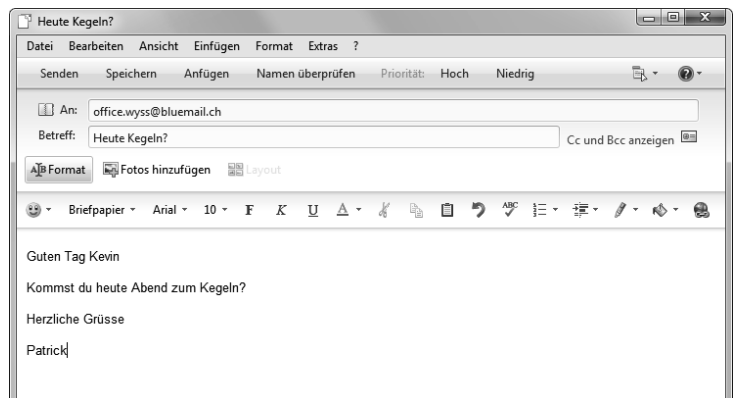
Heute Kegeln?

Datei Bearbeiten Ansicht Einfügen Format Extras ?

Senden Speichern Anfügen Namen überprüfen Priorität: Hoch Niedrig

An: office.wyss@bluemail.ch

Betreff: Heute Kegeln?

Cc und Bcc anzeigen

Format Fotos hinzufügen Layout

Briefpapier Arial 10 F K U A

Guten Tag Kevin

Kommst du heute Abend zum Kegeln?

Herzliche Grüsse

Patrick